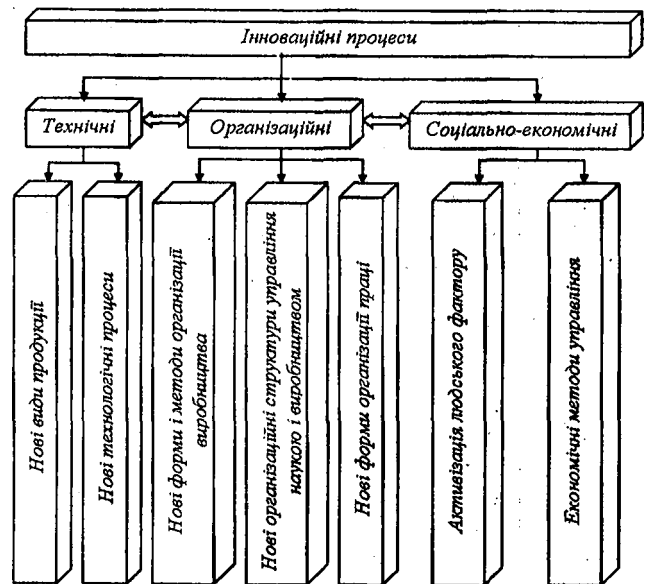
Інноваційні процеси

Технічні

Організаційні

Соціально-економічні

Нові види продукції

Нові технологічні процеси

Нові форми і методи організації виробництва

Нові організаційні структури управління наукою і виробництвом

Нові форми організації праці

Активізація людського фактору

Економічні методи управління